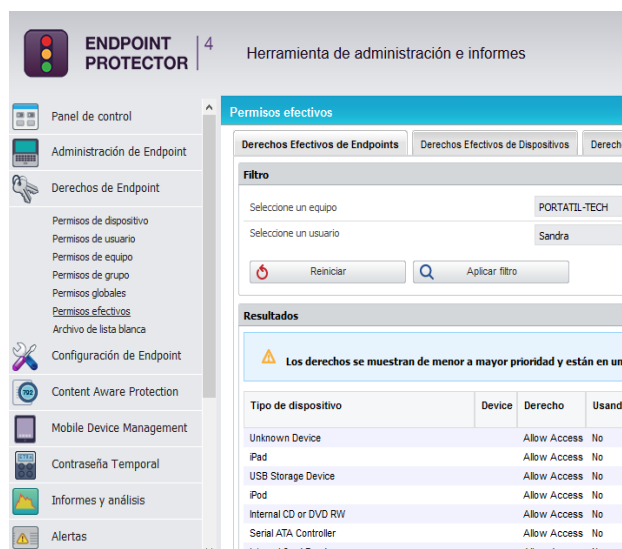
ENDPOINT PROTECTOR | 4

Herramienta de administración e informes

Panel de control
Administración de Endpoint
Derechos de Endpoint
Permisos de dispositivo
Permisos de usuario
Permisos de equipo
Permisos de grupo
Permisos globales
Permisos efectivos
Archivo de lista blanca
Configuración de Endpoint
Content Aware Protection
Mobile Device Management
Contraseña Temporal
Informes y análisis
Alertas

Permisos efectivos

Derechos Efectivos de Endpoints | Derechos Efectivos de Dispositivos | Derech

Filtro

Seleccione un equipo | PORTATIL-TECH
Seleccione un usuario | Sandra

Reiniciar | Aplicar filtro

Resultados

Los derechos se muestran de menor a mayor prioridad y están en un

| Tipo de dispositivo | Device | Derecho | Usand |
|---|---|---|---|
| Unknown Device | | Allow Access | No |
| iPad | | Allow Access | No |
| USB Storage Device | | Allow Access | No |
| iPod | | Allow Access | No |
| Internal CD or DVD RW | | Allow Access | No |
| Serial ATA Controller | | Allow Access | No |